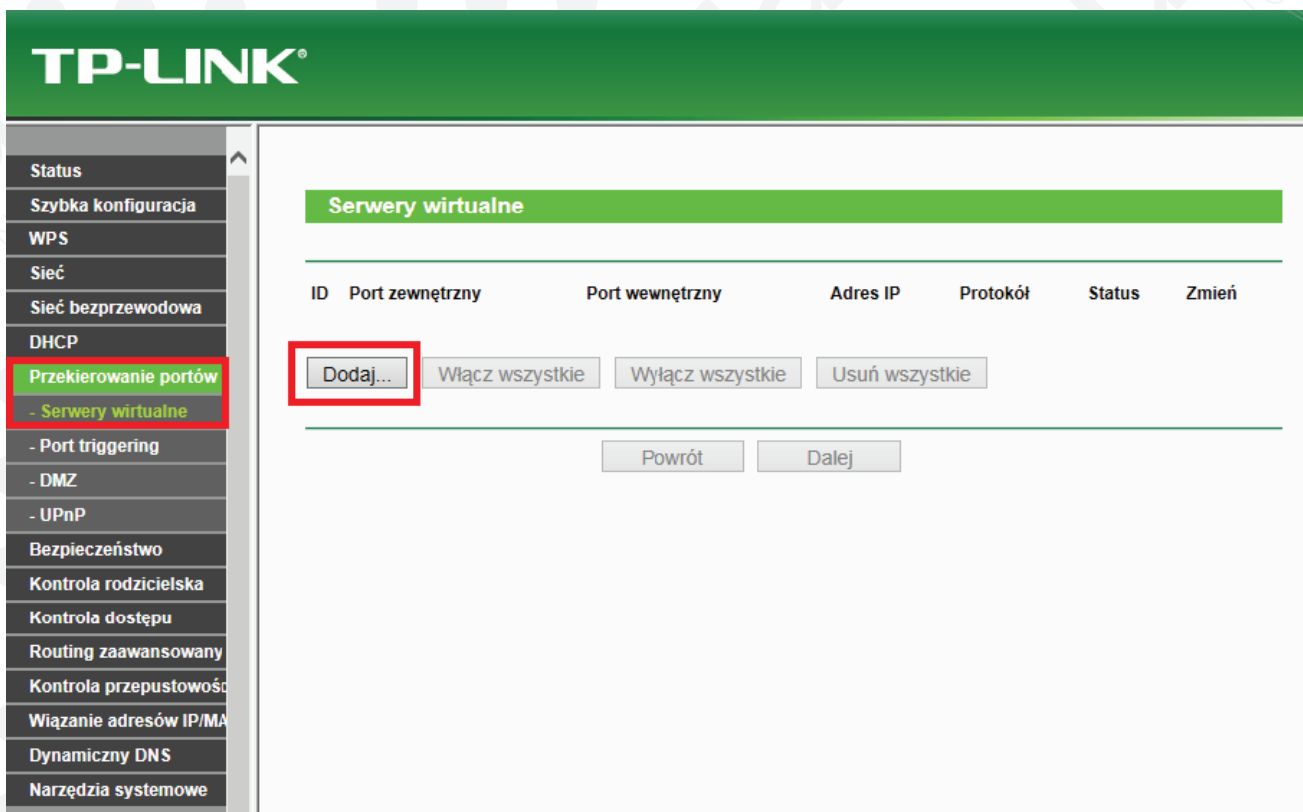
TP-LINK®

Status
Szybka konfiguracja
WPS
Sieć
Sieć bezprzewodowa
DHCP
Przekierowanie portów
- Serwery wirtualne
- Port triggering
- DMZ
- UPnP
Bezpieczeństwo
Kontrola rodzicielska
Kontrola dostępu
Routing zaawansowany
Kontrola przepustowośc
Wiązanie adresów IP/MA
Dynamiczny DNS
Narzędzia systemowe

Serwery wirtualne

| ID | Port zewnętrzny | Port wewnętrzny | Adres IP | Protokół | Status | Zmień |
|---|---|---|---|---|---|---|

Dodaj... Włącz wszystkie Wyłącz wszystkie Usuń wszystkie

Powrót Dalej